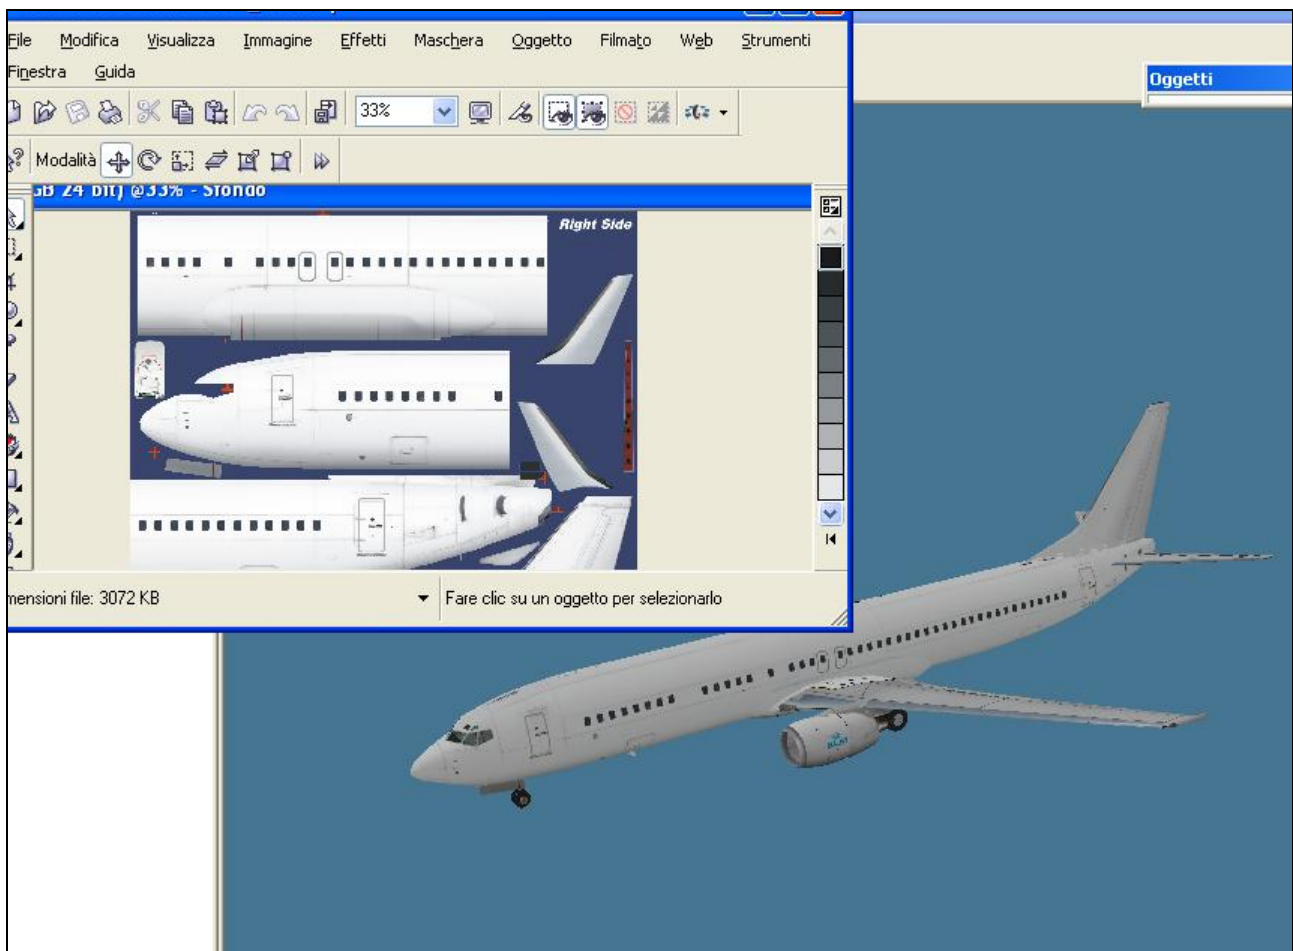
File Modifica Visualizza Immagine Effetti Maschera Oggetto Filmato Web Strumenti Finestra Guida

33%

Modalità

GB 24 bit) @33% - Sfondo

Right Side

KLM

mensioni file: 3072 KB

Fare clic su un oggetto per selezionarlo

Oggetti